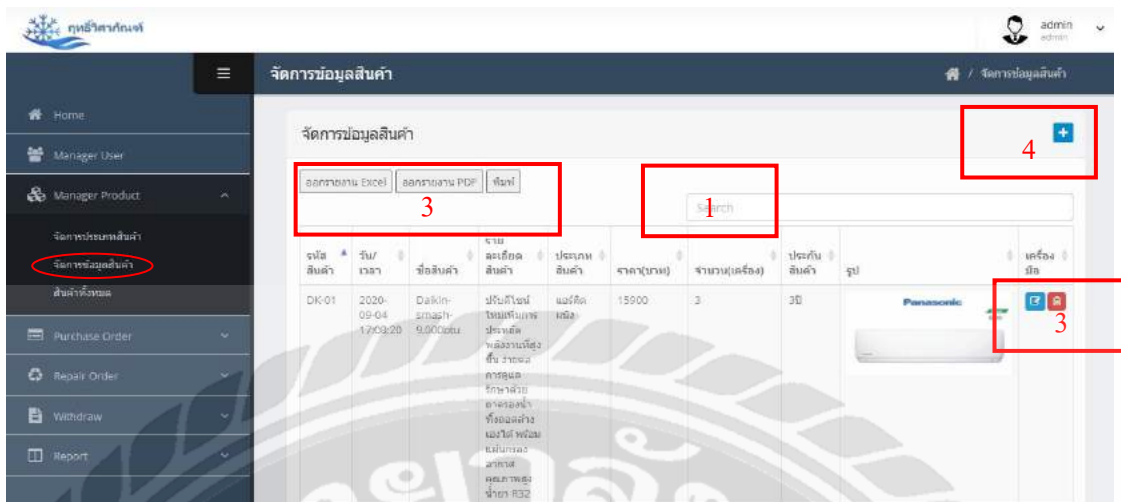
กุหลิ่วิศาภัณฑ์

admin
admin

จัดการข้อมูลสินค้า

/ จัดการข้อมูลสินค้า

Home

Manager User

Manager Product

จัดการประเภทสินค้า

จัดการข้อมูลสินค้า

สินค้าทั้งหมด

Purchase Order

Repair Order

Withdraw

Report

จัดการข้อมูลสินค้า

+

4

ออกรายงาน Excel | ออกรายงาน PDF | พิมพ์

3

1

Search

| รหัสสินค้า | วัน/เวลา | ชื่อสินค้า | รายละเอียดสินค้า | ประเภทสินค้า | ราคา(บาท) | จำนวน(เครื่อง) | ประกันสินค้า | รูป | เครื่องมือ |
|---|---|---|---|---|---|---|---|---|---|
| DK-01 | 2020-09-04 17:08:20 | Daikin-smash-9,000btu | ปรับดีไซน์ใหม่เพิ่มการประหยัดพลังงานที่สูงขึ้น ง่ายต่อการดูแลรักษาด้วยถาดรองน้ำทิ้งถอดล้างเองได้ พร้อมแผ่นกรองอากาศคุณภาพสูง น้ำยา R32 | แอร์ติดผนัง | 15900 | 3 | 3ปี | Panasonic | |

3